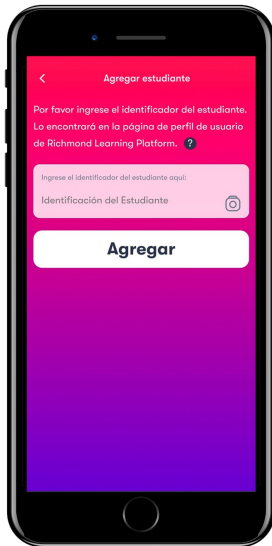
Agregar estudiante

Por favor ingrese el identificador del estudiante. Lo encontrará en la página de perfil de usuario de Richmond Learning Platform. ?

Ingrese el identificador del estudiante aquí:

Identificación del Estudiante

Agregar